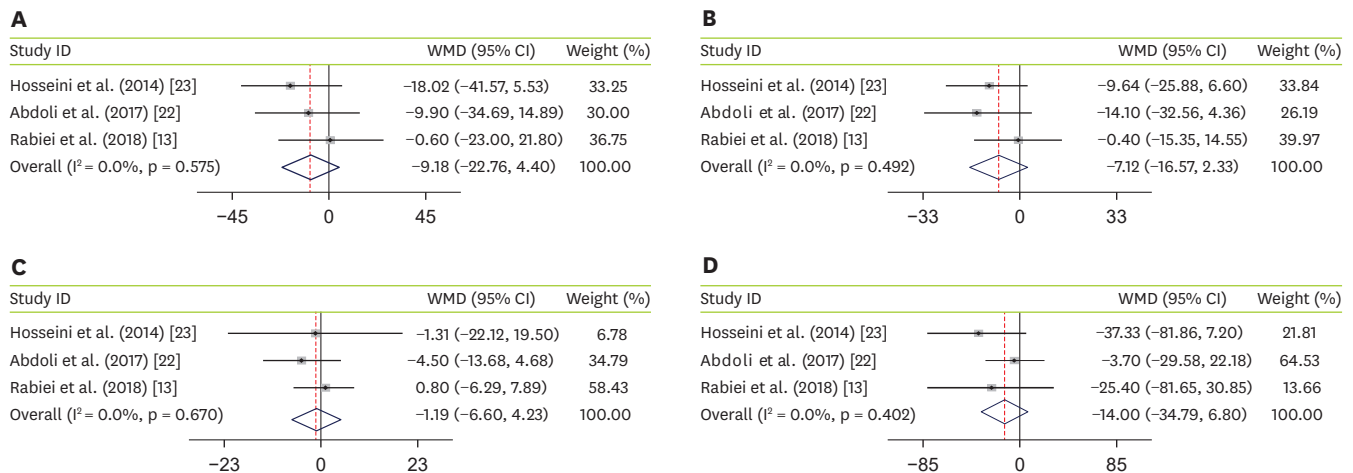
A

| Study ID | WMD (95% CI) | Weight (%) |
|---|---|---|
| Hosseini et al. (2014) [23] | −18.02 (−41.57, 5.53) | 33.25 |
| Abdoli et al. (2017) [22] | −9.90 (−34.69, 14.89) | 30.00 |
| Rabiei et al. (2018) [13] | −0.60 (−23.00, 21.80) | 36.75 |
| Overall ($I^2$ = 0.0%, p = 0.575) | −9.18 (−22.76, 4.40) | 100.00 |

−45 0 45

B

| Study ID | WMD (95% CI) | Weight (%) |
|---|---|---|
| Hosseini et al. (2014) [23] | −9.64 (−25.88, 6.60) | 33.84 |
| Abdoli et al. (2017) [22] | −14.10 (−32.56, 4.36) | 26.19 |
| Rabiei et al. (2018) [13] | −0.40 (−15.35, 14.55) | 39.97 |
| Overall ($I^2$ = 0.0%, p = 0.492) | −7.12 (−16.57, 2.33) | 100.00 |

−33 0 33

C

| Study ID | WMD (95% CI) | Weight (%) |
|---|---|---|
| Hosseini et al. (2014) [23] | −1.31 (−22.12, 19.50) | 6.78 |
| Abdoli et al. (2017) [22] | −4.50 (−13.68, 4.68) | 34.79 |
| Rabiei et al. (2018) [13] | 0.80 (−6.29, 7.89) | 58.43 |
| Overall ($I^2$ = 0.0%, p = 0.670) | −1.19 (−6.60, 4.23) | 100.00 |

−23 0 23

D

| Study ID | WMD (95% CI) | Weight (%) |
|---|---|---|
| Hosseini et al. (2014) [23] | −37.33 (−81.86, 7.20) | 21.81 |
| Abdoli et al. (2017) [22] | −3.70 (−29.58, 22.18) | 64.53 |
| Rabiei et al. (2018) [13] | −25.40 (−81.65, 30.85) | 13.66 |
| Overall ($I^2$ = 0.0%, p = 0.402) | −14.00 (−34.79, 6.80) | 100.00 |

−85 0 85